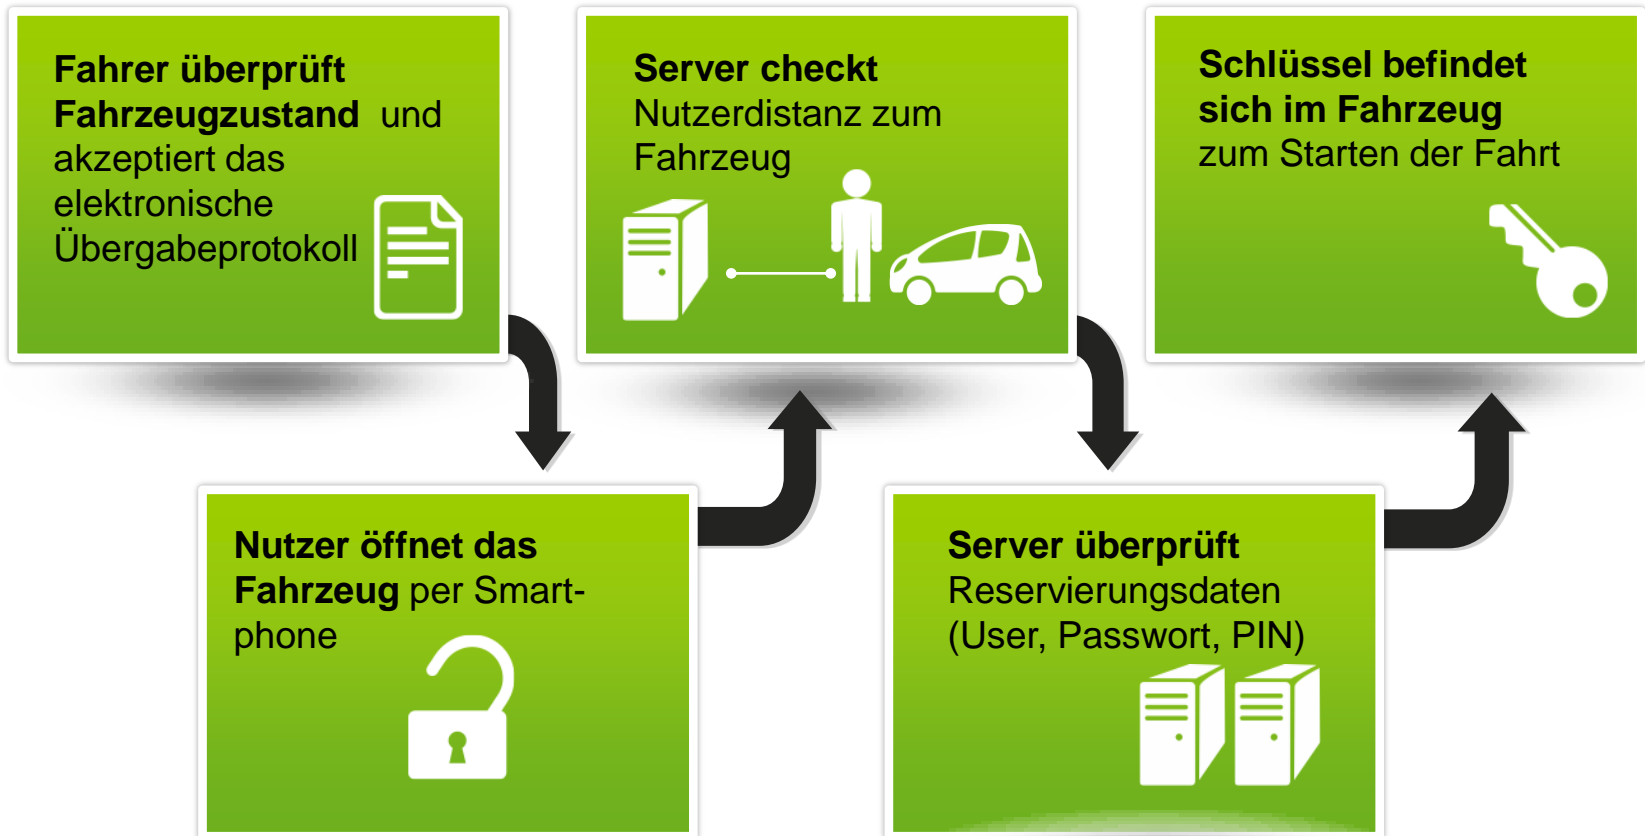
Fahrer überprüft Fahrzeugzustand und akzeptiert das elektronische Übergabeprotokoll

Nutzer öffnet das Fahrzeug per Smartphone

Server checkt Nutzerdistanz zum Fahrzeug

Server überprüft Reservierungsdaten (User, Passwort, PIN)

Schlüssel befindet sich im Fahrzeug zum Starten der Fahrt